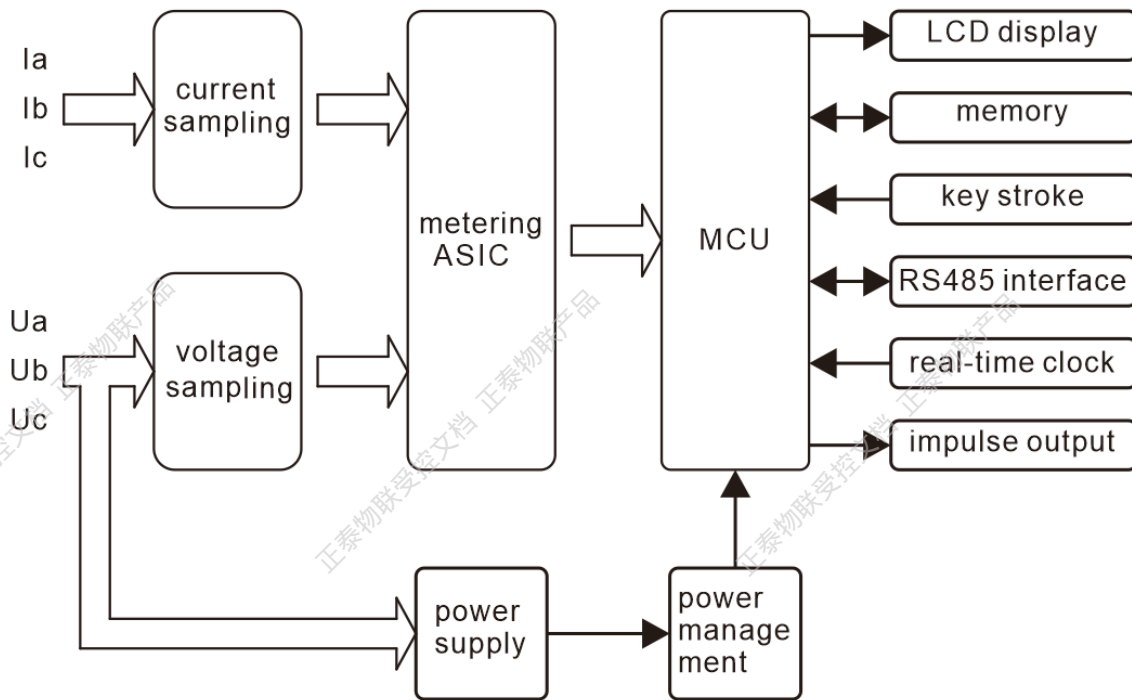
Ia
Ib
Ic

current sampling

metering ASIC

MCU

LCD display

memory

key stroke

RS485 interface

real-time clock

impulse output

Ua
Ub
Uc

voltage sampling

power supply

power manage ment

正泰物联产品
正泰物联受控文档
正泰物联受控文档
正泰物联产品